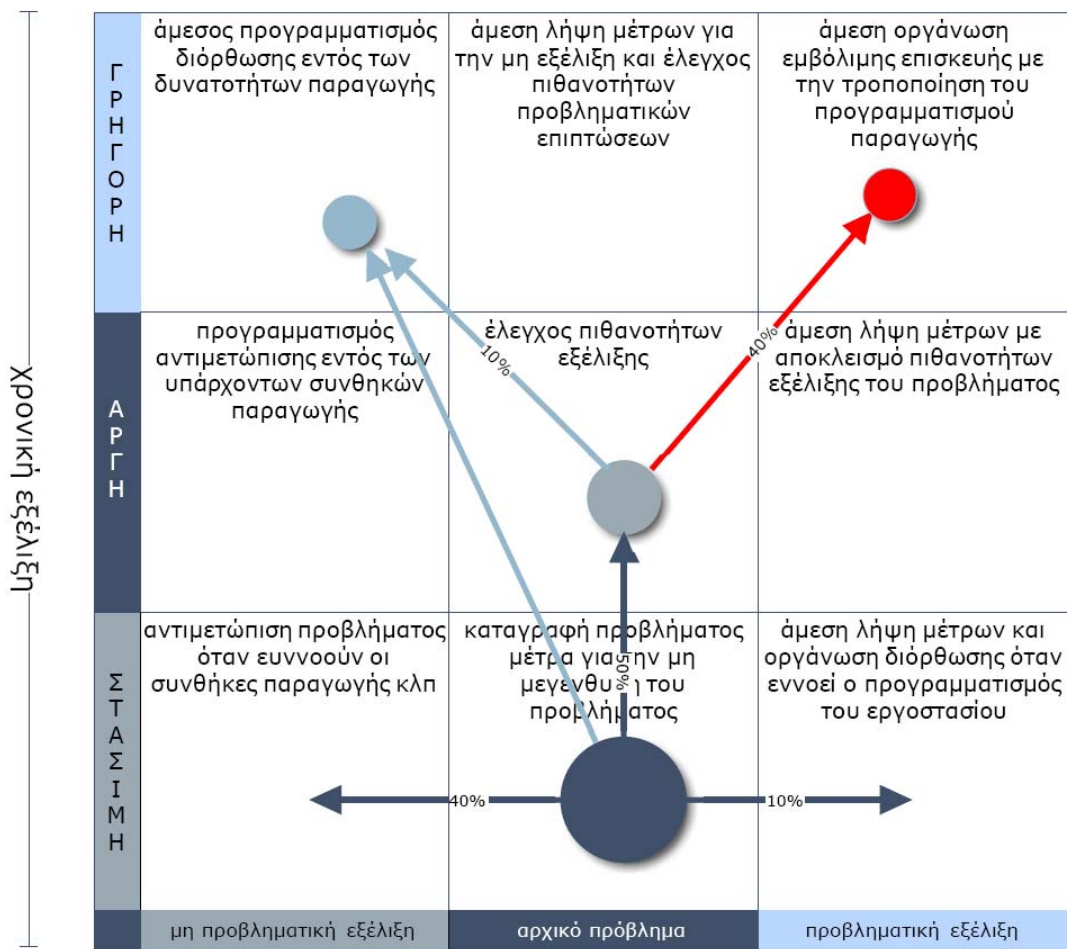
Χρονική εξέλιξη

| | | | |
|---|---|---|---|
| ΓΡΗΓΟΡΗ | άμεσος προγραμματισμός διόρθωσης εντός των δυνατοτήτων παραγωγής | άμεση λήψη μέτρων για την μη εξέλιξη και έλεγχος πιθανοτήτων προβληματικών επιπτώσεων | άμεση οργάνωση εμβόλιμης επισκευής με την τροποποίηση του προγραμματισμού παραγωγής |
| ΑΡΓΗ | προγραμματισμός αντιμετώπισης εντός των υπάρχοντων συνθηκών παραγωγής | έλεγχος πιθανοτήτων εξέλιξης | άμεση λήψη μέτρων με αποκλεισμό πιθανοτήτων εξέλιξης του προβλήματος |
| ΣΤΑΣΙΜΗ | αντιμετώπιση προβλήματος όταν ευννοούν οι συνθήκες παραγωγής κλπ | καταγραφή προβλήματος μέτρα για την μη μεγενθυ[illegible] του προβλήματος | άμεση λήψη μέτρων και οργάνωση διόρθωσης όταν εννοεί ο προγραμματισμός του εργοστασίου |
| | μη προβληματική εξέλιξη | αρχικό πρόβλημα | προβληματική εξέλιξη |

10%

40%

50%

40%

10%